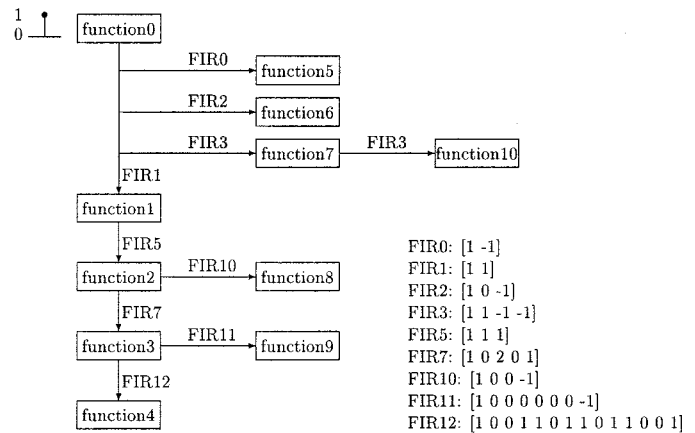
1
0

function0

FIR0
function5

FIR2
function6

FIR3
function7
FIR3
function10

FIR1
function1

FIR5
function2
FIR10
function8

FIR7
function3
FIR11
function9

FIR12
function4

FIR0: [1 -1]
FIR1: [1 1]
FIR2: [1 0 -1]
FIR3: [1 1 -1 -1]
FIR5: [1 1 1]
FIR7: [1 0 2 0 1]
FIR10: [1 0 0 -1]
FIR11: [1 0 0 0 0 0 0 -1]
FIR12: [1 0 0 1 1 0 1 1 0 1 1 0 0 1]